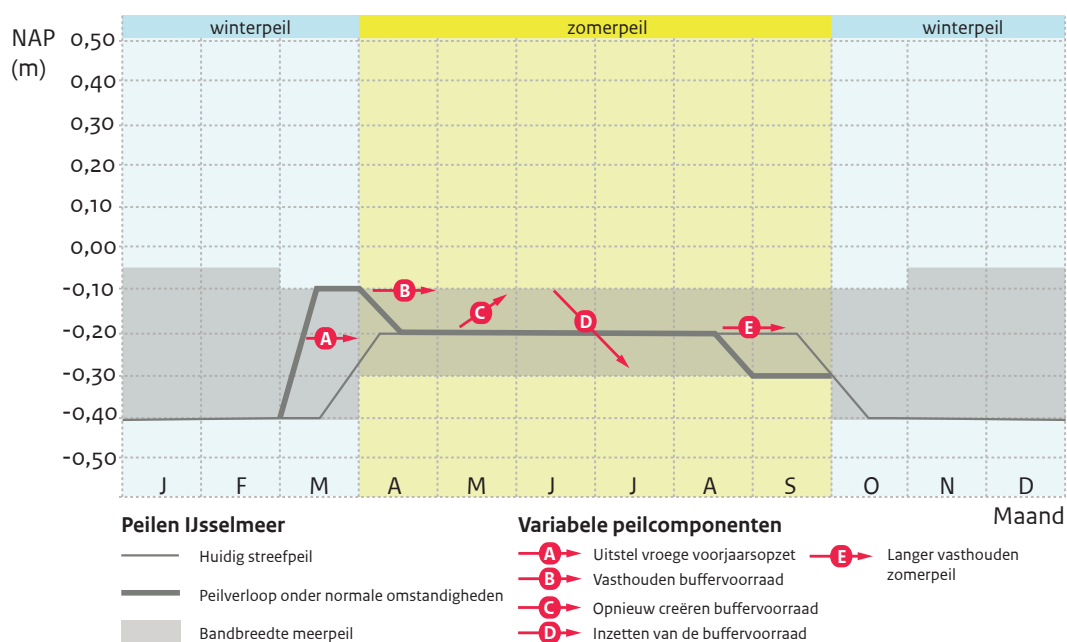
winterpeil

zomerpeil

winterpeil

NAP (m)

0,50
0,40
0,30
0,20
0,10
0,00
-0,10
-0,20
-0,30
-0,40
-0,50

B
C
D
A
E

J F M A M J J A S O N D

Maand

Peilen IJsselmeer

Huidig streefpeil

Peilverloop onder normale omstandigheden

Bandbreedte meerpeil

Variabele peilcomponenten

A Uitstel vroege voorjaarsopzet

B Vasthouden buffervoorraad

C Opnieuw creëren buffervoorraad

D Inzetten van de buffervoorraad

E Langer vasthouden zomerpeil